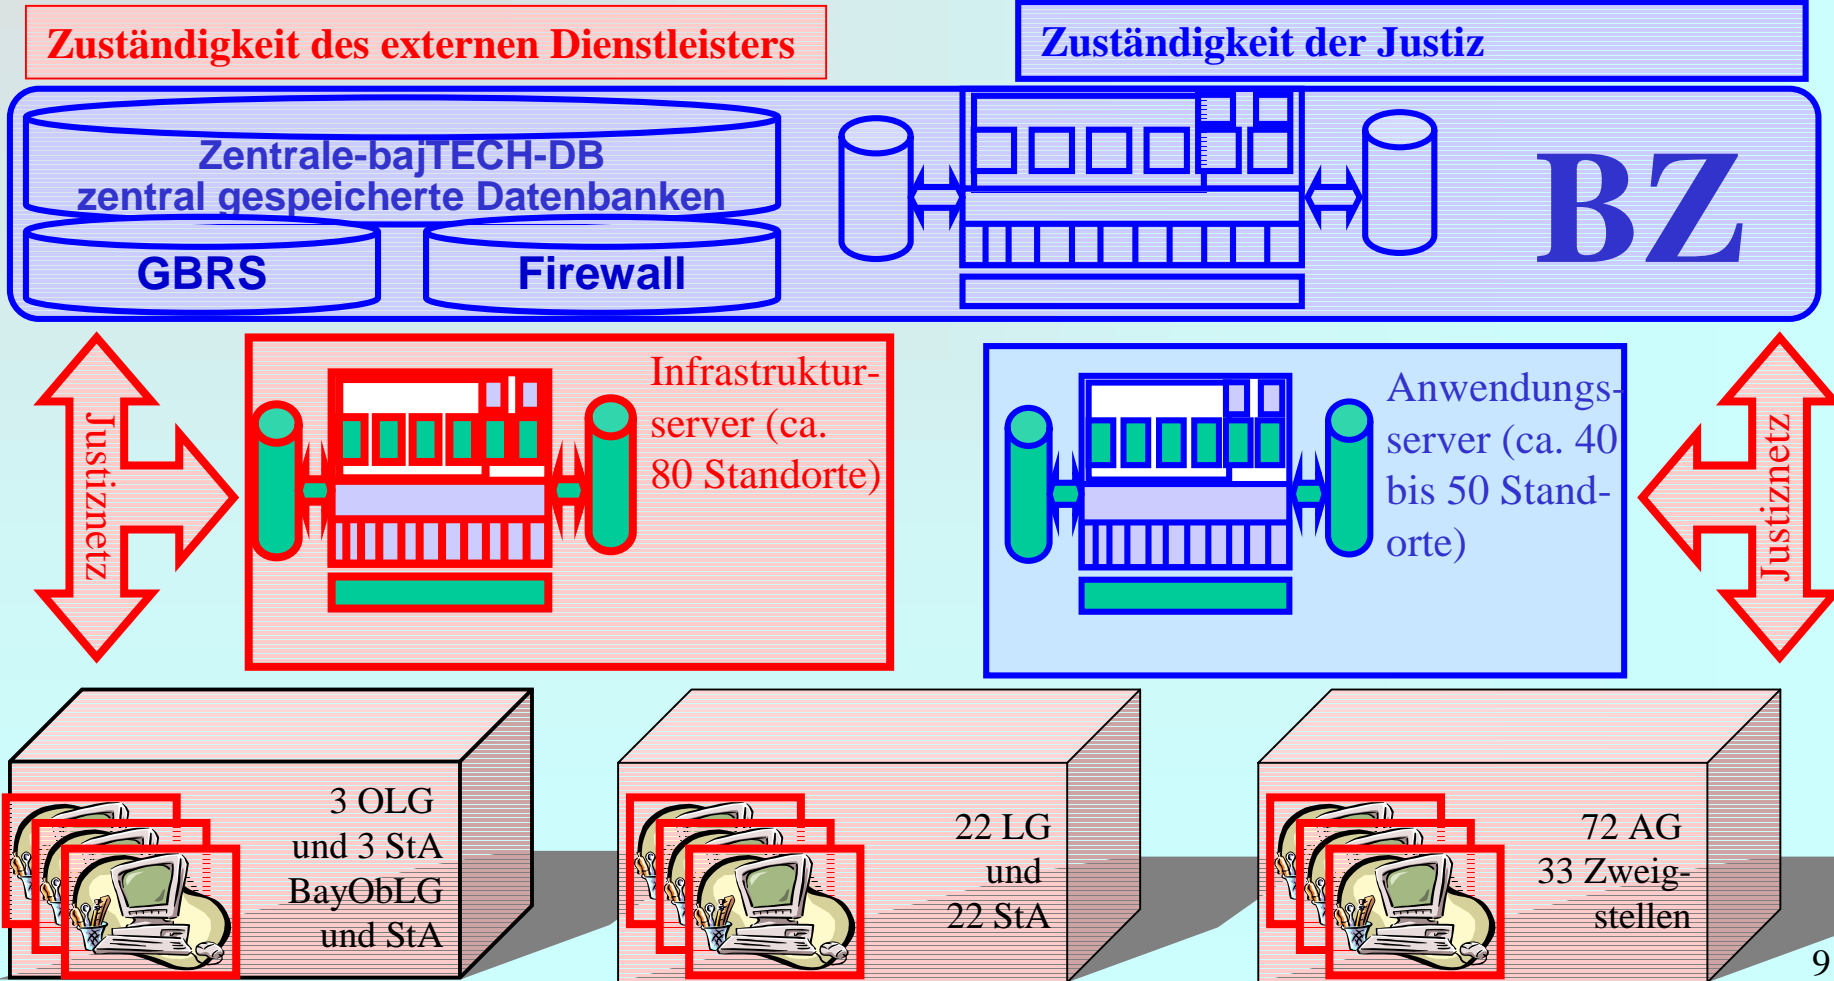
Zuständigkeit des externen Dienstleisters

Zuständigkeit der Justiz

Zentrale-bajTECH-DB
zentral gespeicherte Datenbanken

GBRS

Firewall

BZ

Justiznetz

Infrastrukturserver (ca. 80 Standorte)

Anwendungsserver (ca. 40 bis 50 Standorte)

Justiznetz

3 OLG
und 3 StA
BayObLG
und StA

22 LG
und
22 StA

72 AG
33 Zweigstellen

9